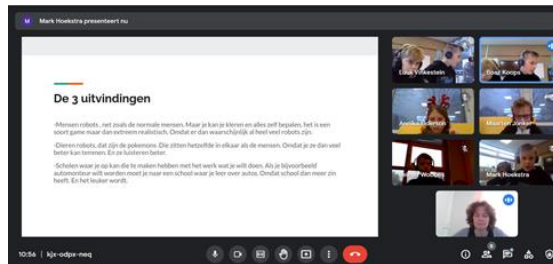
M Mark Hoekstra presenteert nu

De 3 uitvindingen

-Mensen robots, net zoals de normale mensen. Maar je kan je kleren en alles zelf bepalen, het is een soort game maar dan extreem realistisch. Omdat er dan waarschijnlijk al heel veel robots zijn.

-Dieren robots, dat zijn de pokemone. Die zitten hetzelfde in elkaar als de mensen. Omdat je ze dan veel beter kan temmen. En ze luisteren beter.

-Scholen waar je op kan die te maken hebben met het werk wat je wilt doen. Als je bijvoorbeeld automonteur wilt worden moet je naar een school waar je leer over autos. Omdat school dan meer zin heeft. En het leuker wordt.

Luuk Volkestein
Daaf Koops
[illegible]
Maarten Jonker
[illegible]
Mark Hoekstra

10:56 | kjx-odpx-neq